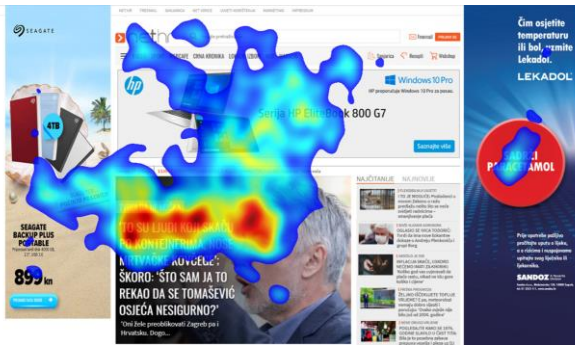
SEAGATE

4TB

SEAGATE BACKUP PLUS PORTABLE

899 kn

Windows 10 Pro

HP preporučuje Windows 10 Pro za posao.

Serija HP EliteBook 800 G7

Saznajte više

Pretplata

Sjajna

Recepti

Webshop

NAJČITANIJE

NAJNOVIJE

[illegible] KONTEJNERIMA, MOJA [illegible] MRTVAČKE KOVČEGE': ŠKORO: 'ŠTO SAM JA TO REKAO DA SE TOMAŠEVIĆ OSJEĆA NESIGURNO?'

'Oni žele preoblikovati Zagreb po Hrvatskoj. Dogo...

Čim osjetite temperaturu ili bol, uzmite Lekadol.

LEKADOL

PARACETAMOL

SANDOZ